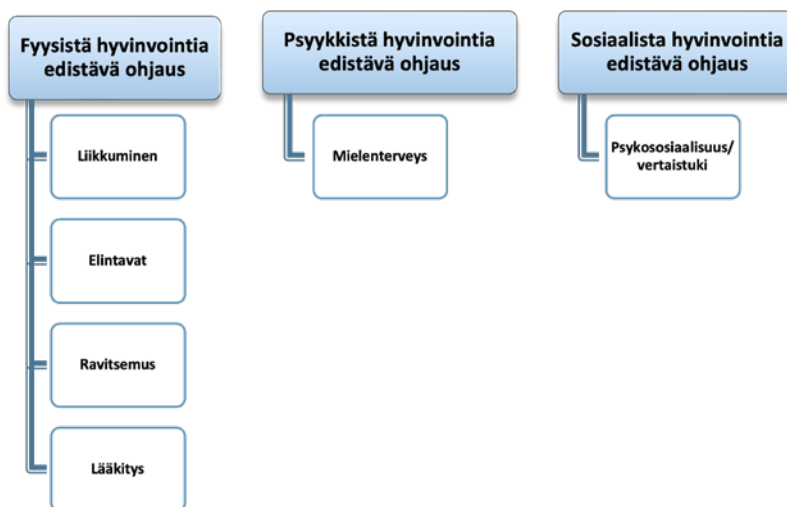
Fyysistä hyvinvointia edistävä ohjaus

Liikkuminen

Elintavat

Ravitsemus

Lääkitys

Psyykkistä hyvinvointia edistävä ohjaus

Mielenterveys

Sosiaalista hyvinvointia edistävä ohjaus

Psykososiaalisuus/ vertaistuki